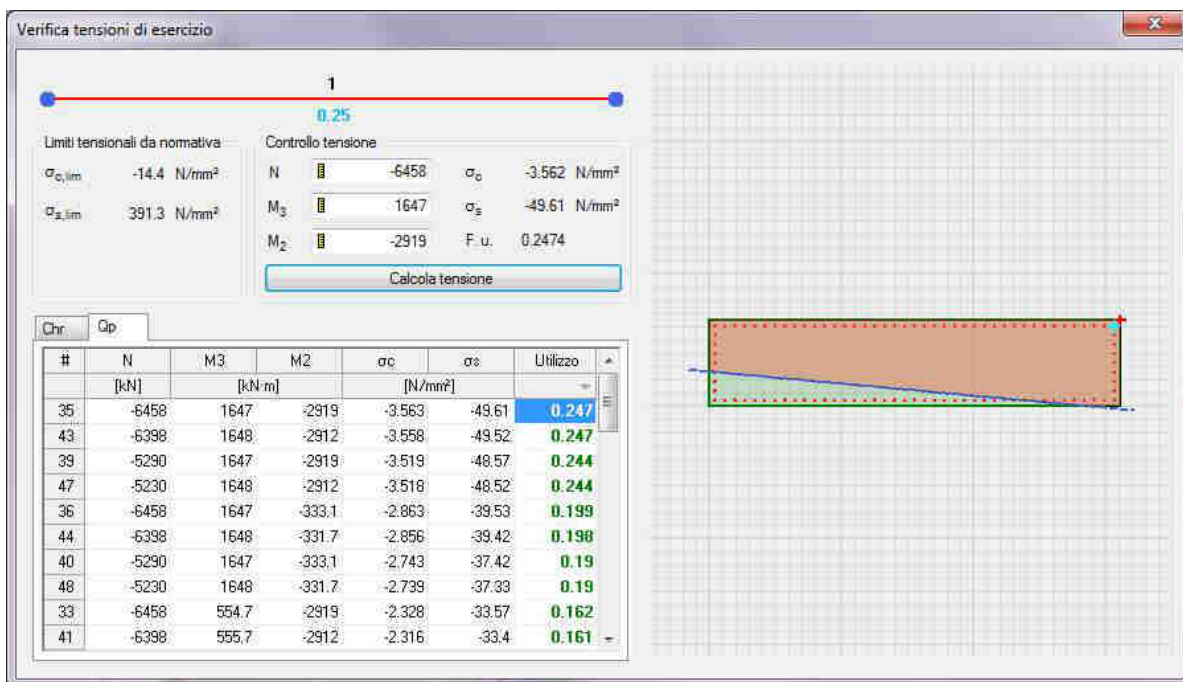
Verifica tensioni di esercizio

1
0.25

Limiti tensionali da normativa
$\sigma_{c,lim}$ -14.4 N/mm²
$\sigma_{s,lim}$ 391.3 N/mm²

Controllo tensione
N -6458 $\sigma_c$ -3.562 N/mm²
$M_3$ 1647 $\sigma_s$ -49.61 N/mm²
$M_2$ -2919 F.u. 0.2474

Calcola tensione

Chr Qp

| # | N | M3 | M2 | σc | σs | Utilizzo |
|---|---|---|---|---|---|---|
| | [kN] | [kN·m] | | [N/mm²] | | |
| 35 | -6458 | 1647 | -2919 | -3.563 | -49.61 | 0.247 |
| 43 | -6398 | 1648 | -2912 | -3.558 | -49.52 | 0.247 |
| 39 | -5290 | 1647 | -2919 | -3.519 | -48.57 | 0.244 |
| 47 | -5230 | 1648 | -2912 | -3.518 | -48.52 | 0.244 |
| 36 | -6458 | 1647 | -333.1 | -2.863 | -39.53 | 0.199 |
| 44 | -6398 | 1648 | -331.7 | -2.856 | -39.42 | 0.198 |
| 40 | -5290 | 1647 | -333.1 | -2.743 | -37.42 | 0.19 |
| 48 | -5230 | 1648 | -331.7 | -2.739 | -37.33 | 0.19 |
| 33 | -6458 | 554.7 | -2919 | -2.328 | -33.57 | 0.162 |
| 41 | -6398 | 555.7 | -2912 | -2.316 | -33.4 | 0.161 |